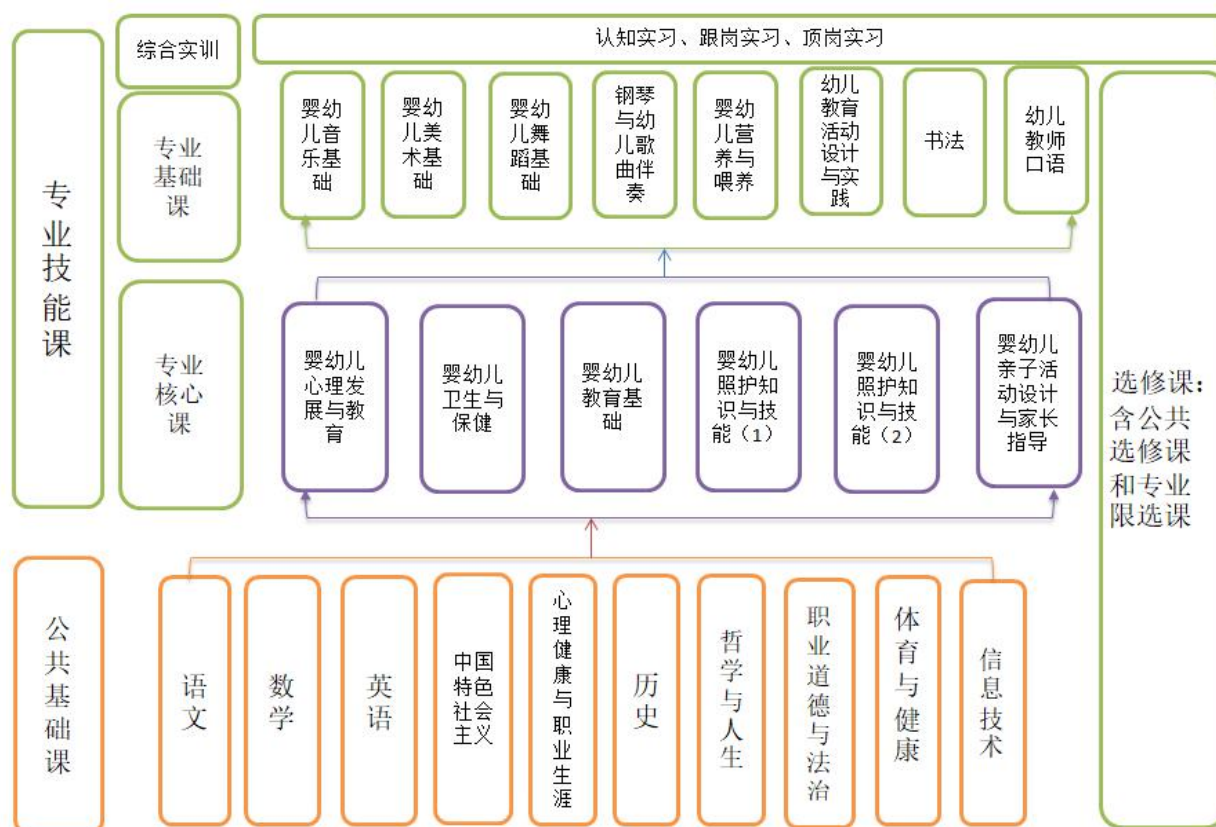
专业技能课

综合实训

认知实习、跟岗实习、顶岗实习

专业基础课

婴幼儿音乐基础

婴幼儿美术基础

婴幼儿舞蹈基础

钢琴与幼儿歌曲伴奏

婴幼儿营养与喂养

幼儿教育活动设计与实践

书法

幼儿教师口语

选修课：含公共选修课和专业限选课

专业核心课

婴幼儿心理发展与教育

婴幼儿卫生与保健

婴幼儿教育基础

婴幼儿照护知识与技能（1）

婴幼儿照护知识与技能（2）

婴幼儿亲子活动设计与家长指导

公共基础课

语文

数学

英语

中国特色社会主义

心理健康与职业生涯

历史

哲学与人生

职业道德与法治

体育与健康

信息技术